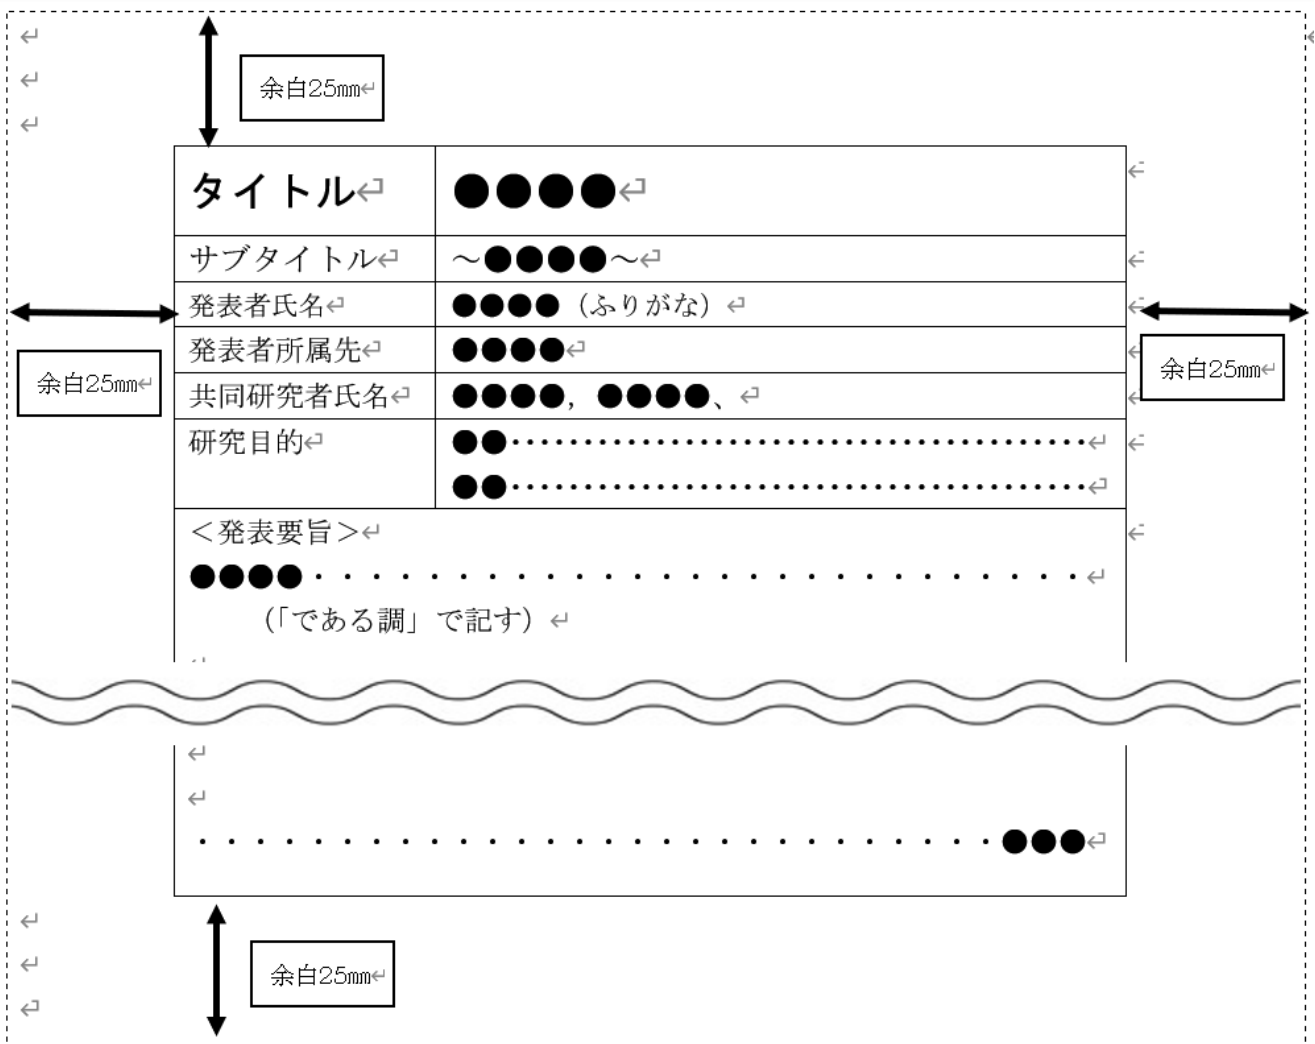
余白25㎜

| タイトル | ●●●● |
|---|---|
| サブタイトル | ～●●●●～ |
| 発表者氏名 | ●●●●（ふりがな） |
| 発表者所属先 | ●●●● |
| 共同研究者氏名 | ●●●●，●●●●、 |
| 研究目的 | ●●…………………………………… ●●…………………………………… |

余白25㎜

余白25㎜

＜発表要旨＞
●●●●・・・・・・・・・・・・・・・・・・・・・・・・・・・・・
（「である調」で記す）

・・・・・・・・・・・・・・・・・・・・・・・・・・・・・・・●●●

余白25㎜